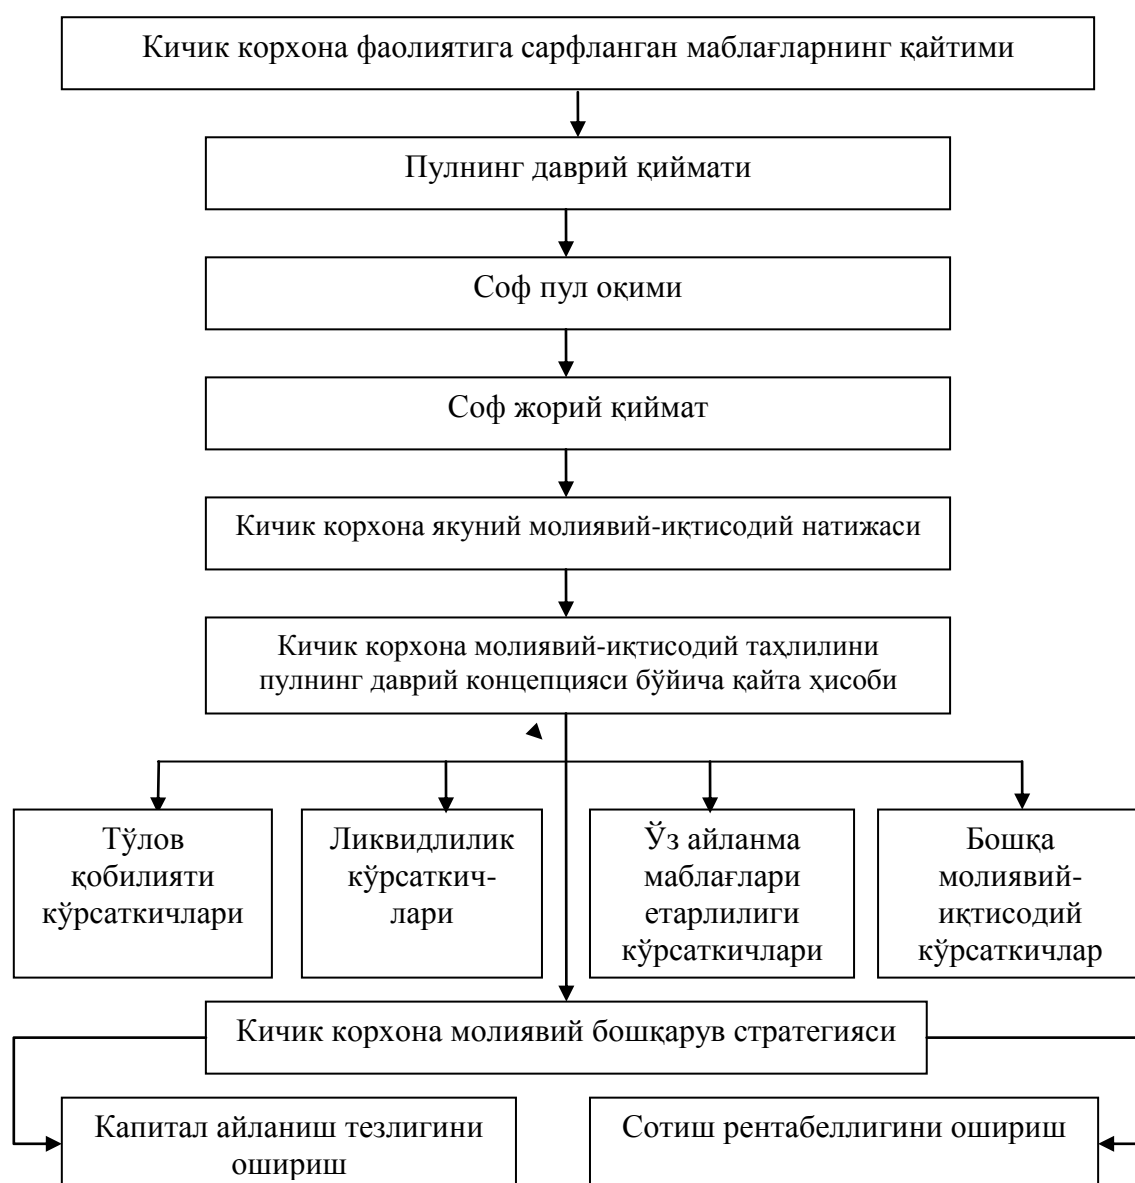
Кичик корхона фаолиятига сарфланган маблағларнинг қайтими

Пулнинг даврий қиймати

Соф пул оқими

Соф жорий қиймат

Кичик корхона якуний молиявий-иқтисодий натижаси

Кичик корхона молиявий-иқтисодий таҳлилини пулнинг даврий концепцияси бўйича қайта ҳисоби

Тўлов қобилияти кўрсаткичлари

Ликвидлилик кўрсаткичлари

Ўз айланма маблағлари етарлилиги кўрсаткичлари

Бошқа молиявий-иқтисодий кўрсаткичлар

Кичик корхона молиявий бошқарув стратегияси

Капитал айланиш тезлигини ошириш

Сотиш рентабеллигини ошириш